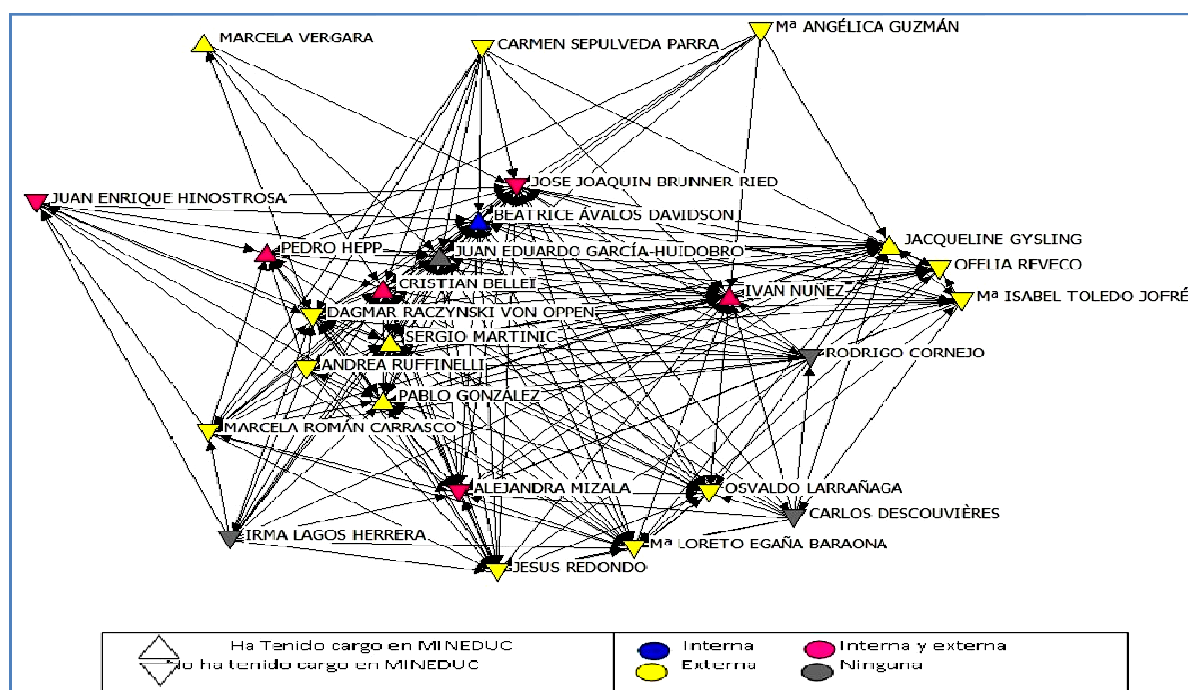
MARCELA VERGARA
CARMEN SEPULVEDA PARRA
Mª ANGÉLICA GUZMÁN
JUAN ENRIQUE HINOSTROSA
JOSE JOAQUIN BRUNNER RIED
BEATRICE ÁVALOS DAVIDSON
JUAN EDUARDO GARCÍA-HUIDOBRO
PEDRO HEPP
JACQUELINE GYSLING
OFELIA REYECO
CRISTIAN DELLEI
IVAN NUÑEZ
Mª ISABEL TOLEDO JOFRÉ
DAGMAR RACZYNSKI VON OPPEN
SERGIO MARTINIC
RODRIGO CORNEJO
ANDREA RUFFINELLI
PABLO GONZALEZ
MARCELA ROMÁN CARRASCO
ALEJANDRA MIZALA
OSVALDO LARRAÑAGA
CARLOS DESCOUVIÈRES
IRMA LAGOS HERRERA
Mª LORETO EGAÑA BARAONA
JESUS REDONDO

Ha Tenido cargo en MINEDUC
No ha tenido cargo en MINEDUC
Interna
Interna y externa
Externa
Ninguna